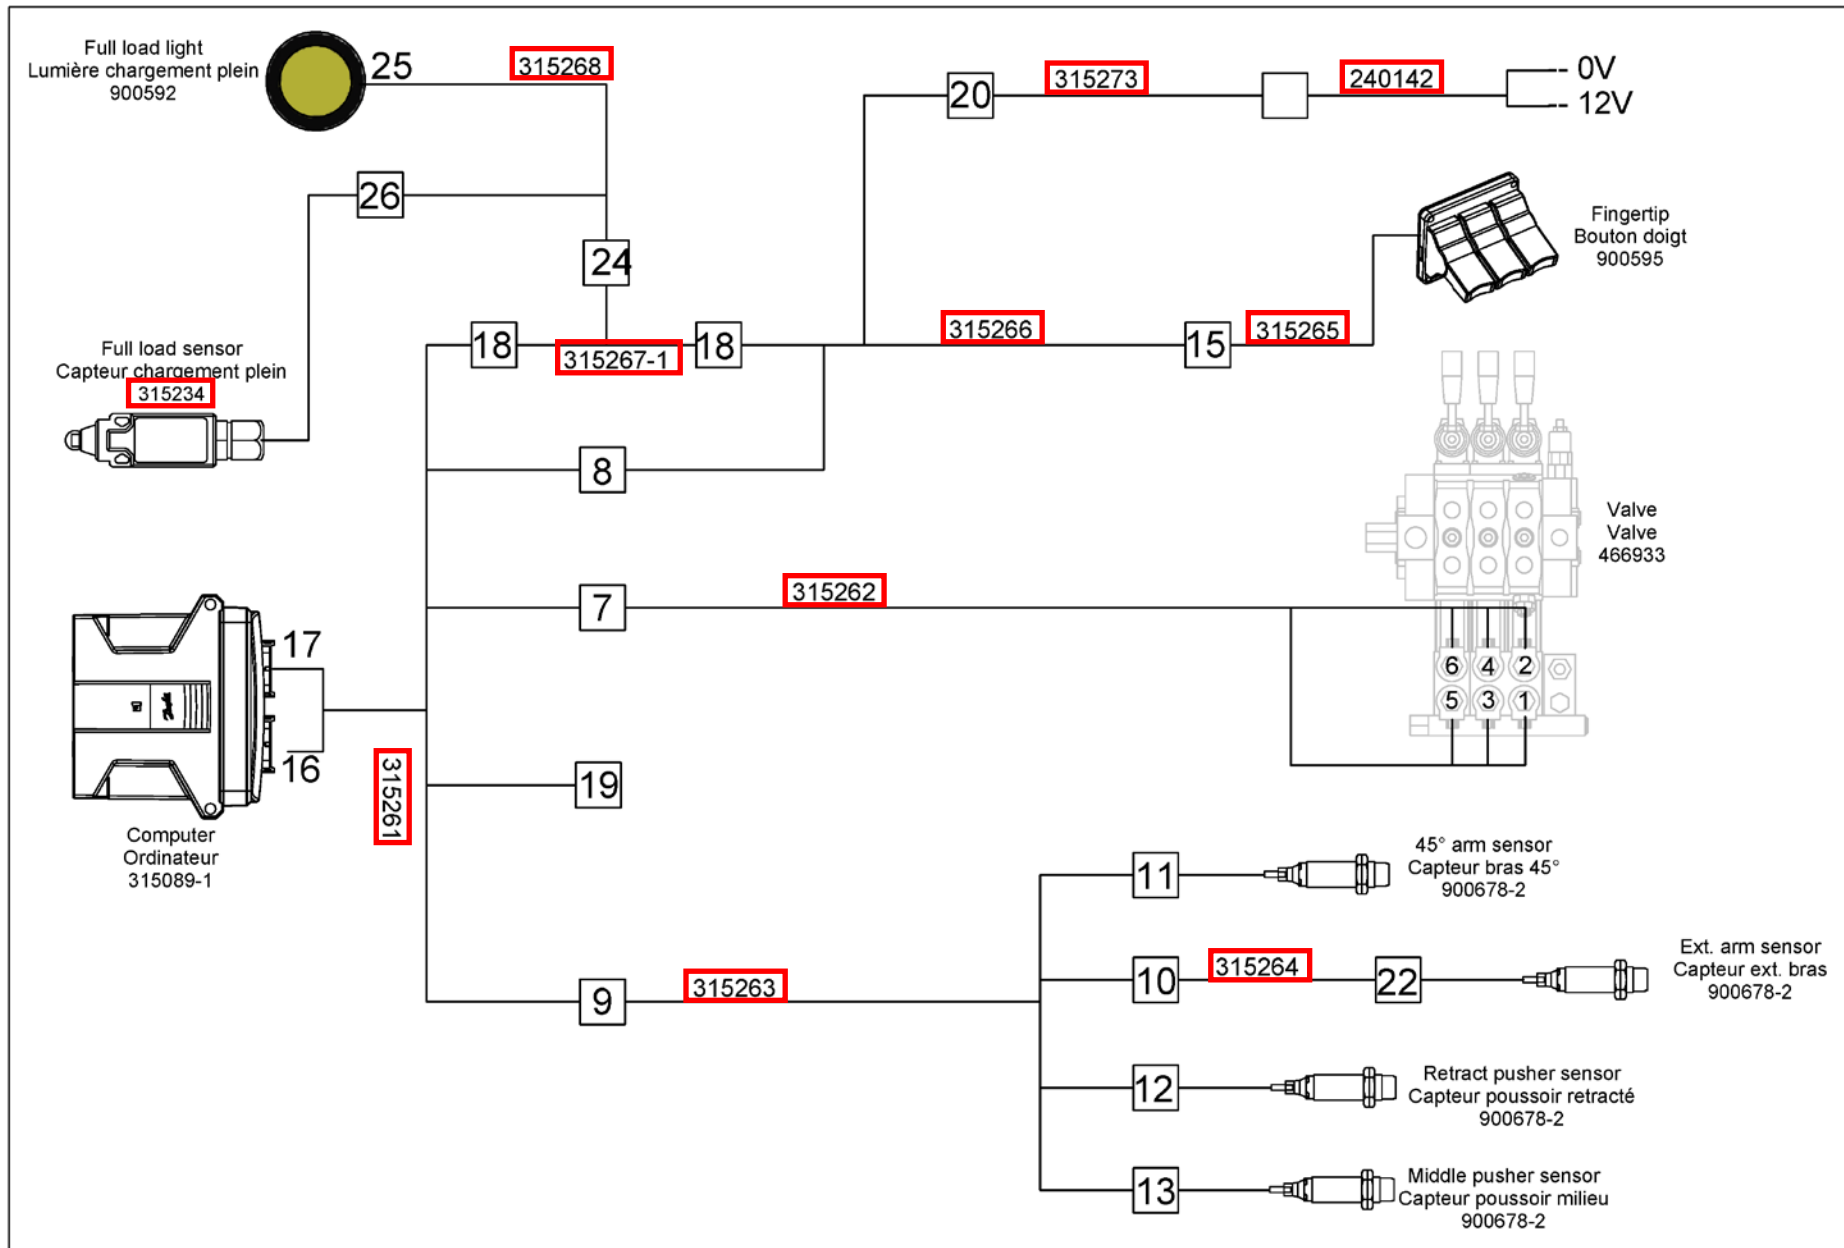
Full load light
Lumière chargement plein
900592

25

315268

20

315273

240142

0V

12V

26

24

Fingertip
Bouton doigt
900595

Full load sensor
Capteur chargement plein
315234

18

315267-1

18

315266

15

315265

8

Valve
Valve
466933

7

315262

17

6 4 2
5 3 1

16

315261

19

Computer
Ordinateur
315089-1

11

45° arm sensor
Capteur bras 45°
900678-2

10

315264

22

Ext. arm sensor
Capteur ext. bras
900678-2

9

315263

12

Retract pusher sensor
Capteur poussoir retracté
900678-2

13

Middle pusher sensor
Capteur poussoir milieu
900678-2